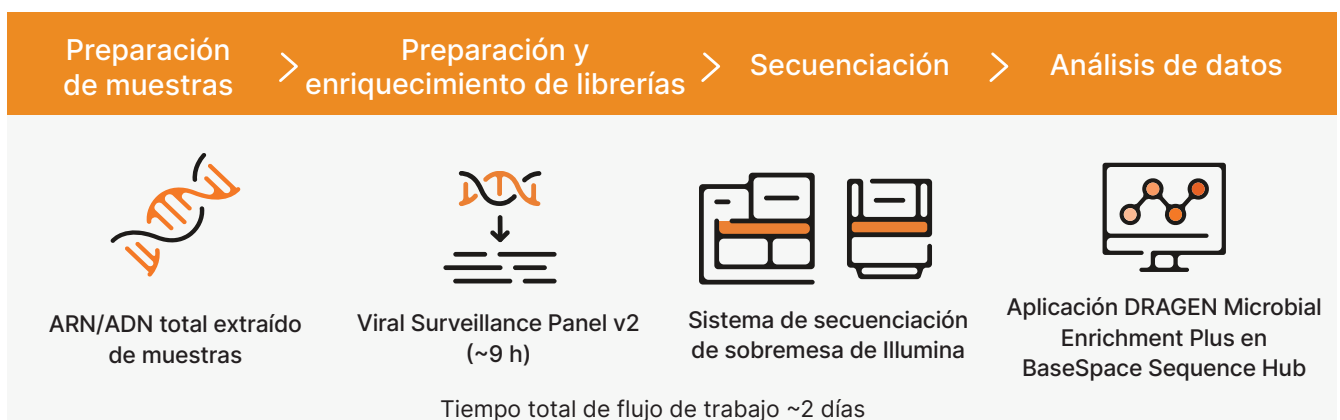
Preparación de muestras > Preparación y enriquecimiento de librerías > Secuenciación > Análisis de datos

ARN/ADN total extraído de muestras

Viral Surveillance Panel v2 (~9 h)

Sistema de secuenciación de sobremesa de Illumina

Aplicación DRAGEN Microbial Enrichment Plus en BaseSpace Sequence Hub

Tiempo total de flujo de trabajo ~2 días